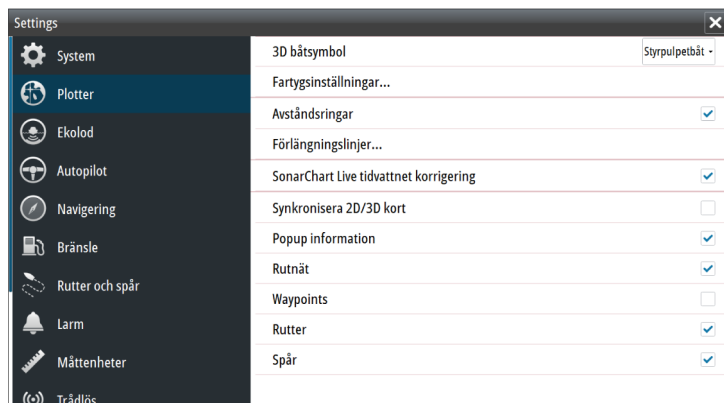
Settings

System
Plotter
Ekolod
Autopilot
Navigering
Bränsle
Rutter och spår
Larm
Måttenheter
Trådlös

3D båtsymbol Styrpulpetbåt
Fartygsinställningar...
Avståndsringar
Förlängningslinjer...
SonarChart Live tidvattnet korrigering
Synkronisera 2D/3D kort
Popup information
Rutnät
Waypoints
Rutter
Spår